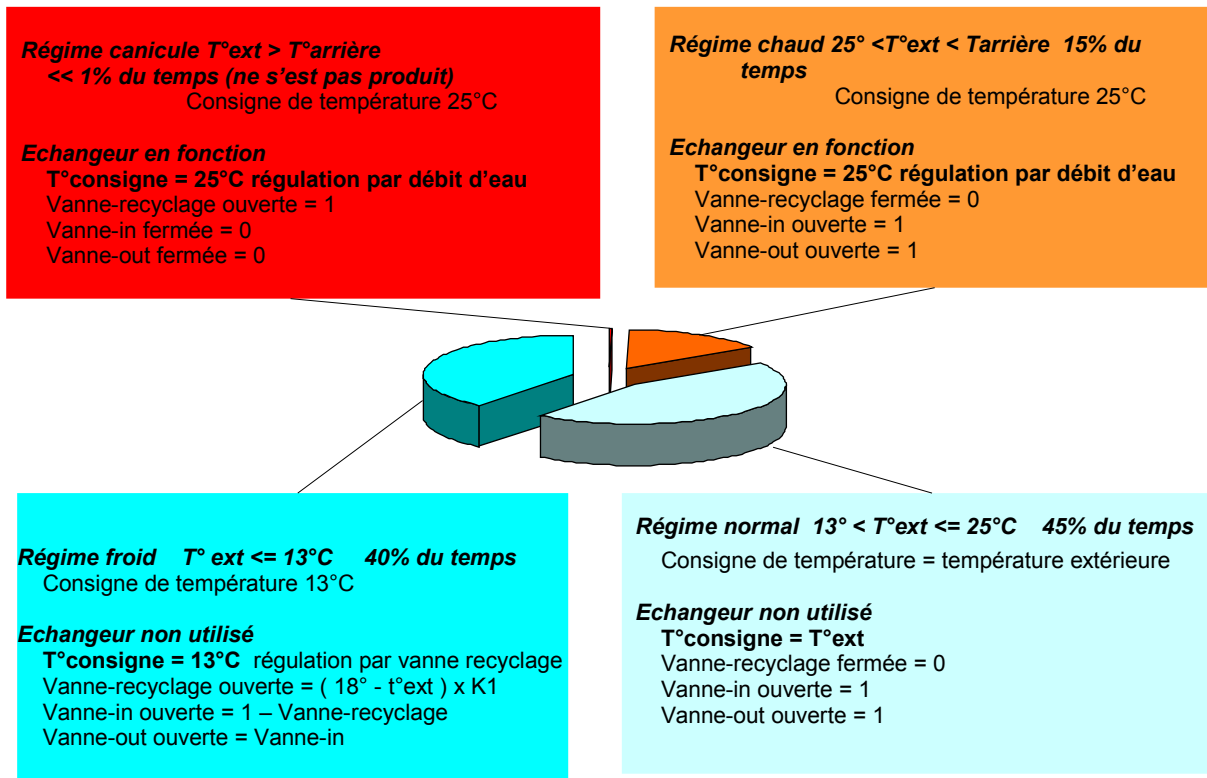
Régime canicule T°ext > T°arrière << 1% du temps (ne s'est pas produit)
Consigne de température 25°C

Echangeur en fonction
T°consigne = 25°C régulation par débit d'eau
Vanne-recyclage ouverte = 1
Vanne-in fermée = 0
Vanne-out fermée = 0

Régime chaud 25° <T°ext < Tarrière 15% du temps
Consigne de température 25°C

Echangeur en fonction
T°consigne = 25°C régulation par débit d'eau
Vanne-recyclage fermée = 0
Vanne-in ouverte = 1
Vanne-out ouverte = 1

Régime froid T° ext <= 13°C 40% du temps
Consigne de température 13°C

Echangeur non utilisé
T°consigne = 13°C régulation par vanne recyclage
Vanne-recyclage ouverte = ( 18° - t°ext ) x K1
Vanne-in ouverte = 1 – Vanne-recyclage
Vanne-out ouverte = Vanne-in

Régime normal 13° < T°ext <= 25°C 45% du temps
Consigne de température = température extérieure

Echangeur non utilisé
T°consigne = T°ext
Vanne-recyclage fermée = 0
Vanne-in ouverte = 1
Vanne-out ouverte = 1